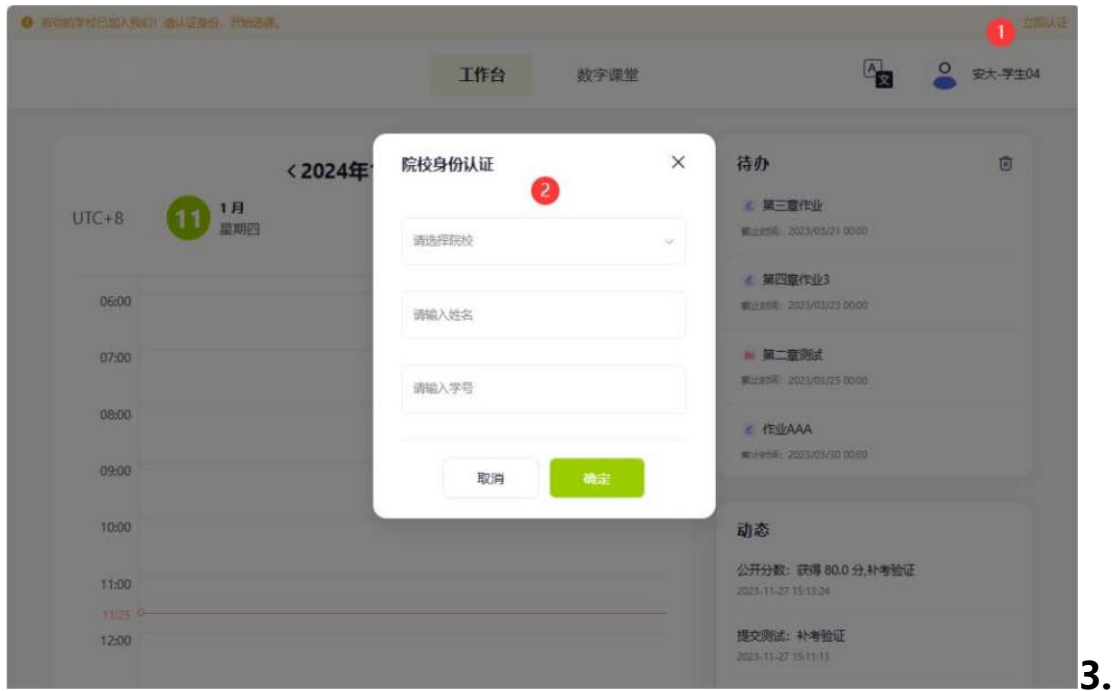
您的学校已加入我们！请认证身份，开始选课。

立即认证

1

工作台

数字课堂

安大-学生04

< 2024年

UTC+8

11

1月
星期四

06:00

07:00

08:00

09:00

10:00

11:00

11:25

12:00

院校身份认证

2

请选择院校

请输入姓名

请输入学号

取消

确定

待办

第三章作业
截止时间：2023/03/21 00:00

第四章作业3
截止时间：2023/03/23 00:00

第二章测试
截止时间：2023/03/25 00:00

作业AAA
截止时间：2023/03/30 00:00

动态

公开分数：获得 80.0 分,补考验证
2023-11-27 15:13:24

提交测试：补考验证
2023-11-27 15:11:13

3.